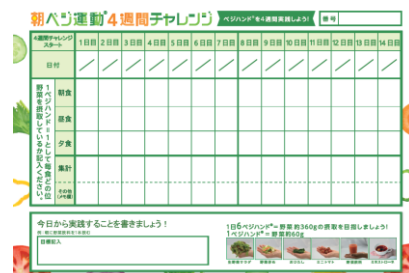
朝ベジ運動 4週間チャレンジ

ベジハンド®を4週間実践しよう!

番号

| 4週間チャレンジスタート | 1日目 | 2日目 | 3日目 | 4日目 | 5日目 | 6日目 | 7日目 | 8日目 | 9日目 | 10日目 | 11日目 | 12日目 | 13日目 | 14日目 |
|---|---|---|---|---|---|---|---|---|---|---|---|---|---|---|
| 日付 | / | / | / | / | / | / | / | / | / | / | / | / | / | / |
| 朝食 | | | | | | | | | | | | | | |
| 昼食 | | | | | | | | | | | | | | |
| 夕食 | | | | | | | | | | | | | | |
| 集計 | | | | | | | | | | | | | | |
| その他 (汁物等) | | | | | | | | | | | | | | |

1ベジハンド®=1として毎食どの位野菜を摂取しているか記入ください。

今日から実践することを書きましょう!

例：朝に野菜料理を1皿食べる

目標記入

1日5ベジハンド®=野菜約360gの摂取を目指しましょう!

1ベジハンド®=野菜約60g

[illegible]